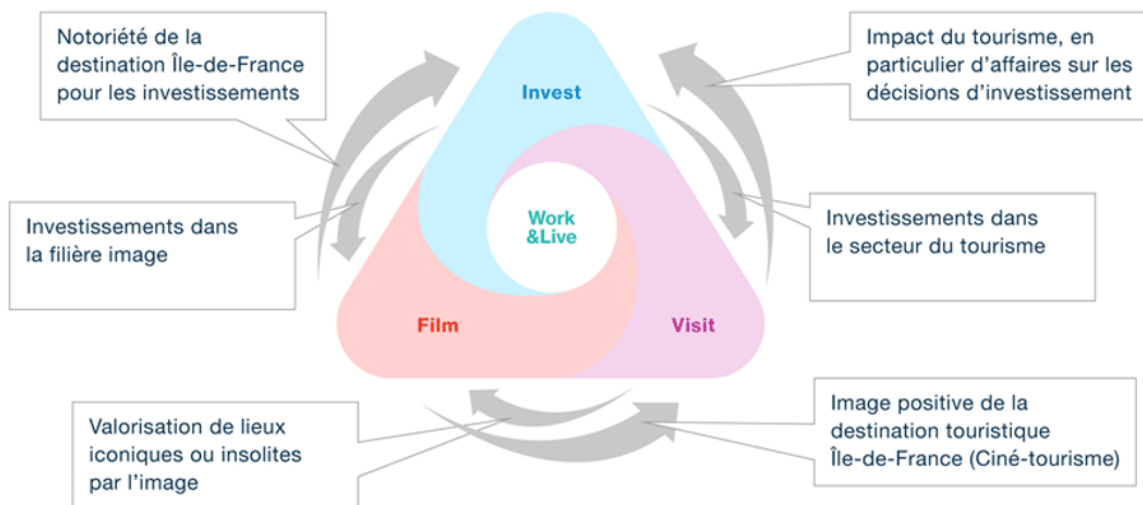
Notoriété de la destination Île-de-France pour les investissements

Impact du tourisme, en particulier d'affaires sur les décisions d'investissement

Invest

Work &Live

Investissements dans la filière image

Investissements dans le secteur du tourisme

Film

Visit

Valorisation de lieux iconiques ou insolites par l'image

Image positive de la destination touristique Île-de-France (Ciné-tourisme)